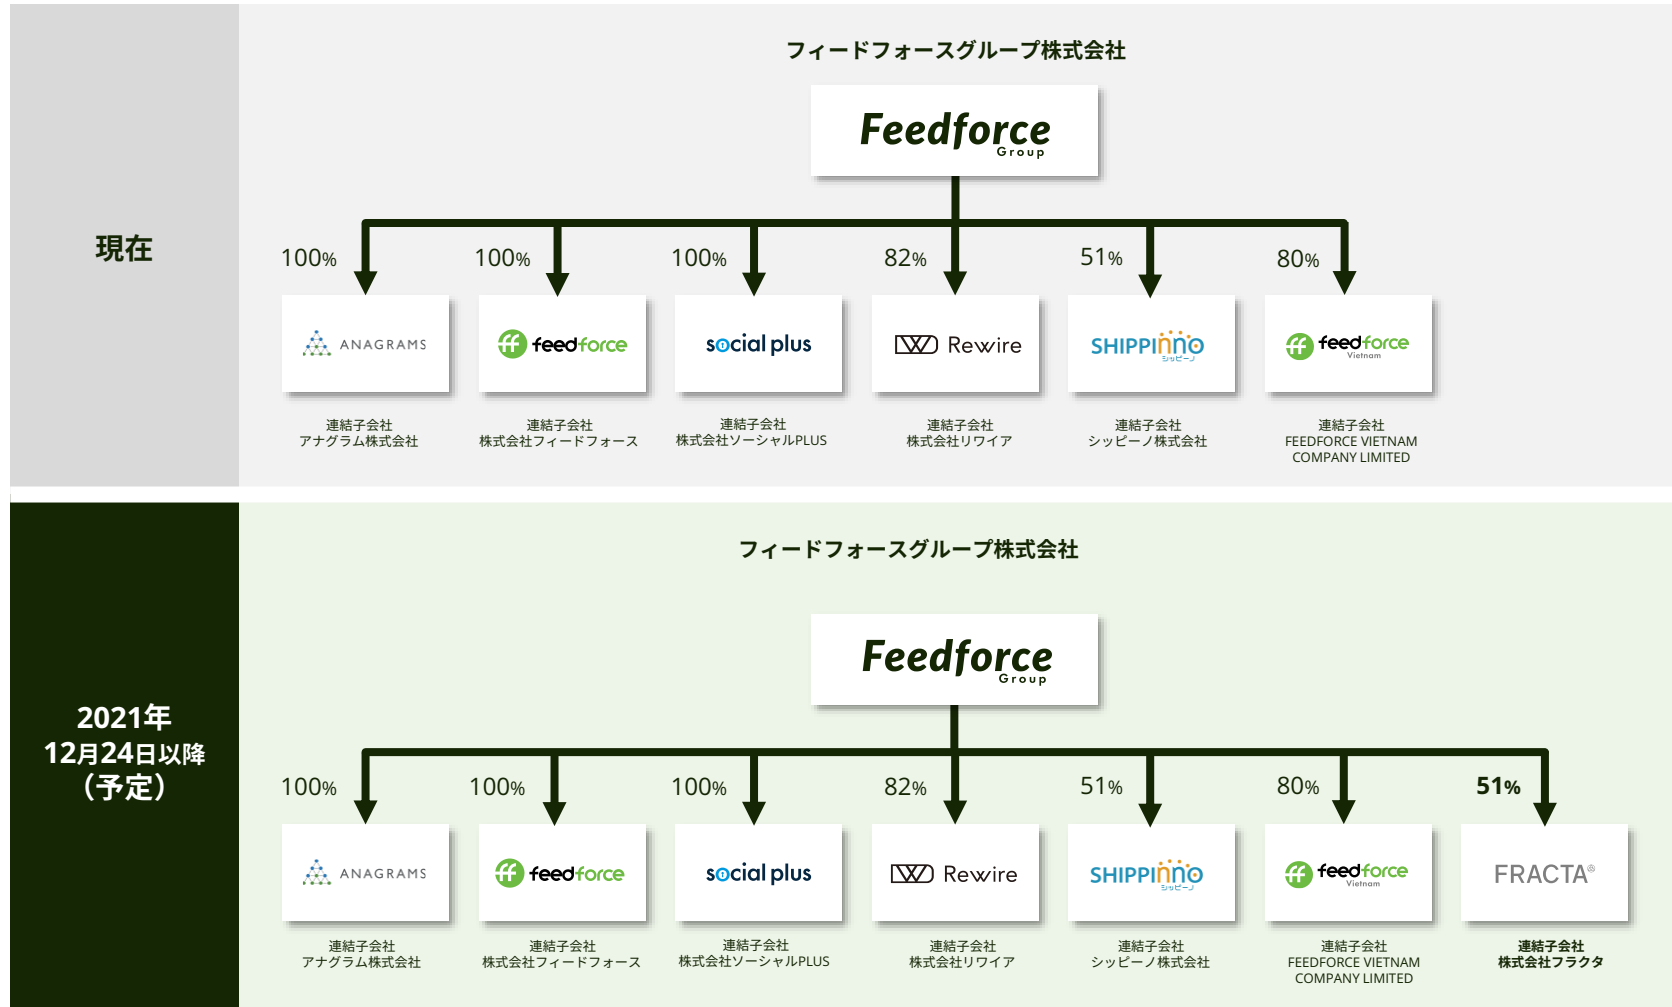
現在

フィードフォースグループ株式会社

Feedforce Group

100%

ANAGRAMS

連結子会社
アナグラム株式会社

100%

feedforce

連結子会社
株式会社フィードフォース

100%

social plus

連結子会社
株式会社ソーシャルPLUS

82%

Rewire

連結子会社
株式会社リワイア

51%

SHIPPINNO
シッピーノ

連結子会社
シッピーノ株式会社

80%

feedforce Vietnam

連結子会社
FEEDFORCE VIETNAM COMPANY LIMITED

2021年
12月24日以降
（予定）

フィードフォースグループ株式会社

Feedforce Group

100%

ANAGRAMS

連結子会社
アナグラム株式会社

100%

feedforce

連結子会社
株式会社フィードフォース

100%

social plus

連結子会社
株式会社ソーシャルPLUS

82%

Rewire

連結子会社
株式会社リワイア

51%

SHIPPINNO
シッピーノ

連結子会社
シッピーノ株式会社

80%

feedforce Vietnam

連結子会社
FEEDFORCE VIETNAM COMPANY LIMITED

51%

FRACTA®

連結子会社
株式会社フラクタ